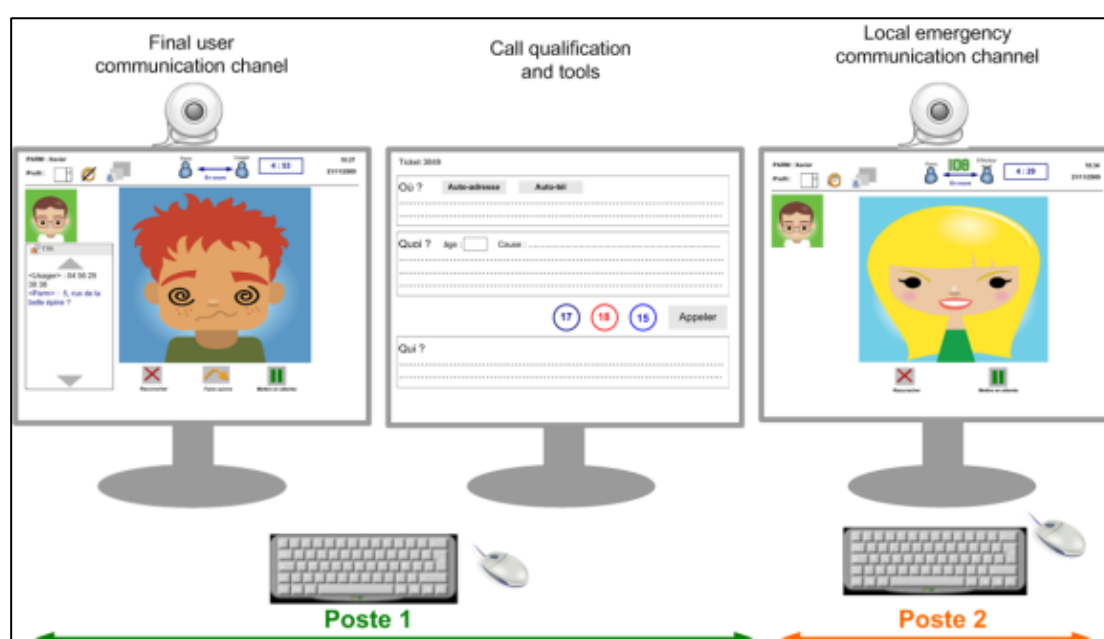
Final user communication chanel

Call qualification and tools

Local emergency communication channel

PARM : Xavier
Profil :
4 : 03
En cours
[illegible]
21/11/2009

<Usager> : 04 06 29 38 38
<Parm> : 5, rue de la belle épine ?

Raccrocher
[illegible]
Mettre en attente

Ticket: 3849
Où ?
Auto-adresse
Auto-tel
Quoi ?
âge :
Cause :
17
18
15
Appeler
Qui ?

PARM : Xavier
Profil :
IDB
En cours
4 : 29
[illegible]
21/11/2009

Raccrocher
Mettre en attente

Poste 1

Poste 2